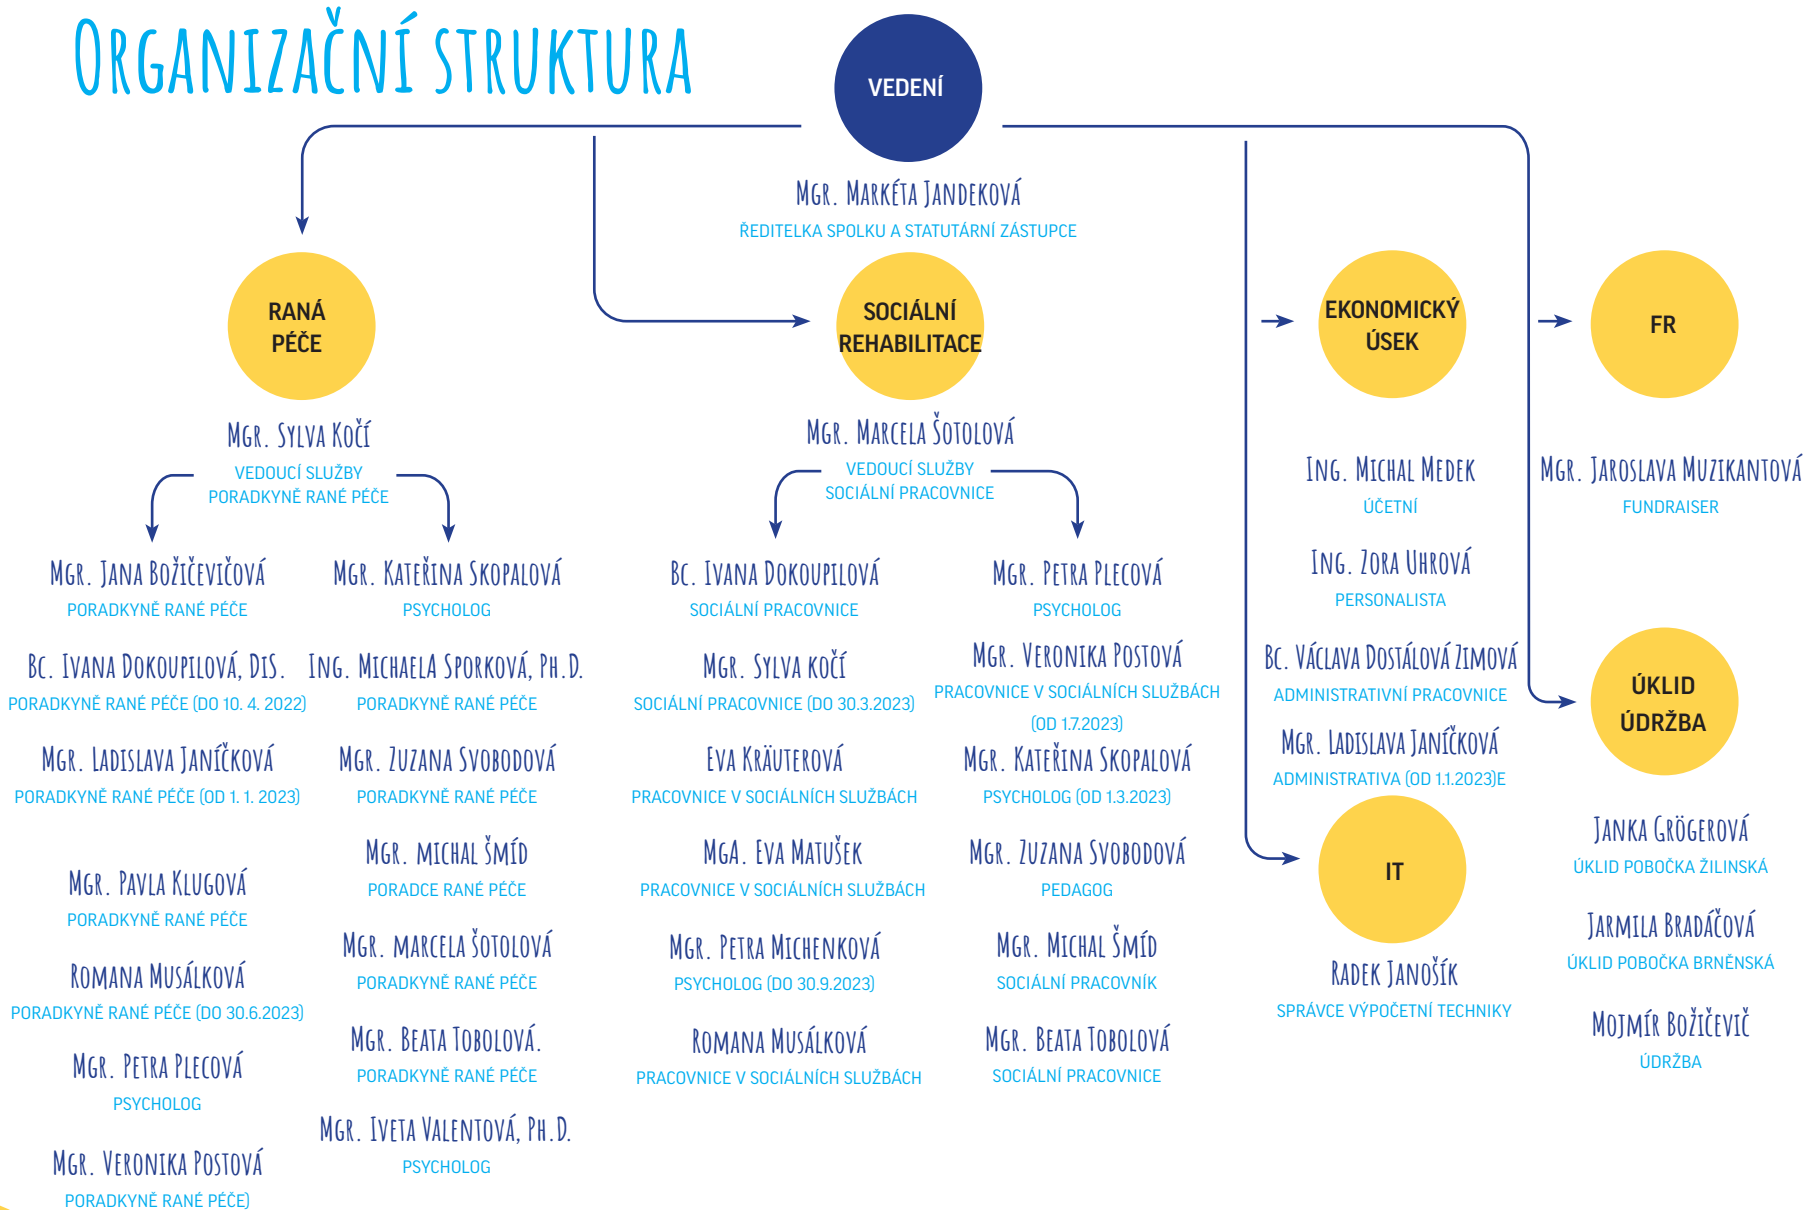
ORGANIZAČNÍ STRUKTURA

VEDENÍ

MGR. MARKÉTA JANDEKOVÁ
ŘEDITELKA SPOLKU A STATUTÁRNÍ ZÁSTUPCE

RANÁ PÉČE

MGR. SYLVA KOČÍ
VEDOUCÍ SLUŽBY
PORADKYNĚ RANÉ PÉČE

MGR. JANA BOŽIČEVIČOVÁ
PORADKYNĚ RANÉ PÉČE

BC. IVANA DOKOUPILOVÁ, DIS.
PORADKYNĚ RANÉ PÉČE (DO 10. 4. 2022)

MGR. LADISLAVA JANÍČKOVÁ
PORADKYNĚ RANÉ PÉČE (OD 1. 1. 2023)

MGR. PAVLA KLUGOVÁ
PORADKYNĚ RANÉ PÉČE

ROMANA MUSÁLKOVÁ
PORADKYNĚ RANÉ PÉČE (DO 30.6.2023)

MGR. PETRA PLECOVÁ
PSYCHOLOG

MGR. VERONIKA POSTOVÁ
PORADKYNĚ RANÉ PÉČE)

MGR. KATEŘINA SKOPALOVÁ
PSYCHOLOG

ING. MICHAELA SPORKOVÁ, PH.D.
PORADKYNĚ RANÉ PÉČE

MGR. ZUZANA SVOBODOVÁ
PORADKYNĚ RANÉ PÉČE

MGR. MICHAL ŠMÍD
PORADCE RANÉ PÉČE

MGR. MARCELA ŠOTOLOVÁ
PORADKYNĚ RANÉ PÉČE

MGR. BEATA TOBOLOVÁ.
PORADKYNĚ RANÉ PÉČE

MGR. IVETA VALENTOVÁ, PH.D.
PSYCHOLOG

SOCIÁLNÍ REHABILITACE

MGR. MARCELA ŠOTOLOVÁ
VEDOUCÍ SLUŽBY
SOCIÁLNÍ PRACOVNICE

BC. IVANA DOKOUPILOVÁ
SOCIÁLNÍ PRACOVNICE

MGR. SYLVA KOČÍ
SOCIÁLNÍ PRACOVNICE (DO 30.3.2023)

EVA KRÄUTEROVÁ
PRACOVNICE V SOCIÁLNÍCH SLUŽBÁCH

MGA. EVA MATUŠEK
PRACOVNICE V SOCIÁLNÍCH SLUŽBÁCH

MGR. PETRA MICHENKOVÁ
PSYCHOLOG (DO 30.9.2023)

ROMANA MUSÁLKOVÁ
PRACOVNICE V SOCIÁLNÍCH SLUŽBÁCH

MGR. PETRA PLECOVÁ
PSYCHOLOG

MGR. VERONIKA POSTOVÁ
PRACOVNICE V SOCIÁLNÍCH SLUŽBÁCH (OD 1.7.2023)

MGR. KATEŘINA SKOPALOVÁ
PSYCHOLOG (OD 1.3.2023)

MGR. ZUZANA SVOBODOVÁ
PEDAGOG

MGR. MICHAL ŠMÍD
SOCIÁLNÍ PRACOVNÍK

MGR. BEATA TOBOLOVÁ
SOCIÁLNÍ PRACOVNICE

EKONOMICKÝ ÚSEK

ING. MICHAL MEDEK
ÚČETNÍ

ING. ZORA UHROVÁ
PERSONALISTA

BC. VÁCLAVA DOSTÁLOVÁ ZIMOVÁ
ADMINISTRATIVNÍ PRACOVNICE

MGR. LADISLAVA JANÍČKOVÁ
ADMINISTRATIVA (OD 1.1.2023)E

IT

RADEK JANOŠÍK
SPRÁVCE VÝPOČETNÍ TECHNIKY

FR

MGR. JAROSLAVA MUZIKANTOVÁ
FUNDRAISER

ÚKLID ÚDRŽBA

JANKA GRÖGEROVÁ
ÚKLID POBOČKA ŽILINSKÁ

JARMILA BRADÁČOVÁ
ÚKLID POBOČKA BRNĚNSKÁ

MOJMÍR BOŽIČEVIČ
ÚDRŽBA